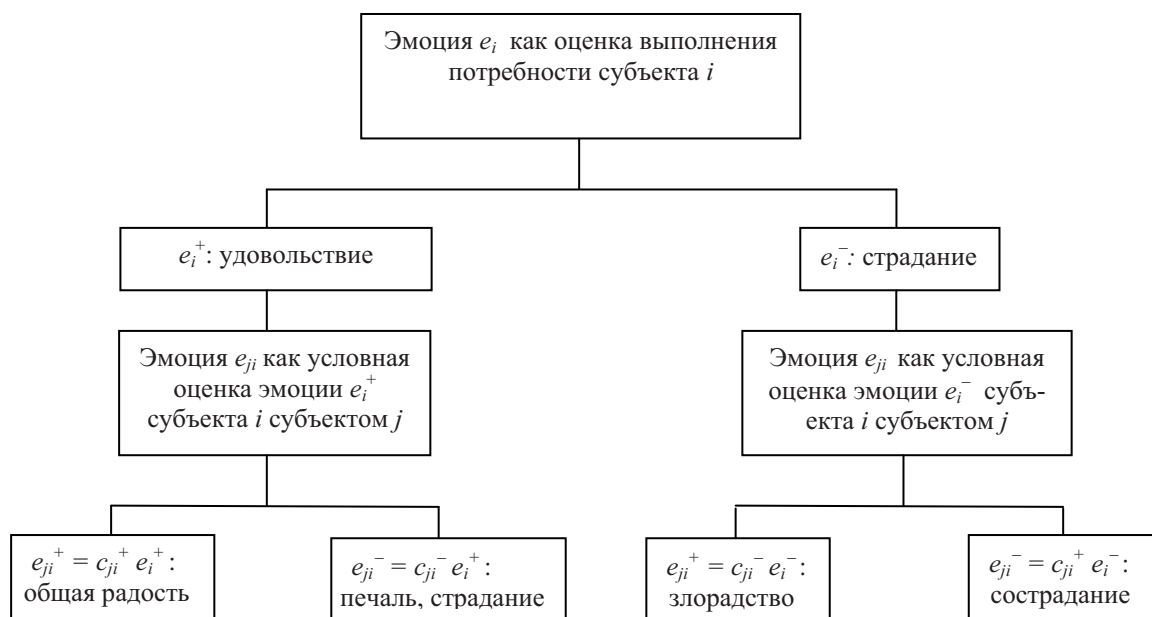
Эмоция $e_i$ как оценка выполнения потребности субъекта $i$

$e_i^+$: удовольствие

$e_i^-$: страдание

Эмоция $e_{ji}$ как условная оценка эмоции $e_i^+$ субъекта $i$ субъектом $j$

Эмоция $e_{ji}$ как условная оценка эмоции $e_i^-$ субъекта $i$ субъектом $j$

$e_{ji}^+ = c_{ji}^+ e_i^+$: общая радость

$e_{ji}^- = c_{ji}^- e_i^+$: печаль, страдание

$e_{ji}^+ = c_{ji}^- e_i^-$: злорадство

$e_{ji}^- = c_{ji}^+ e_i^-$: сострадание